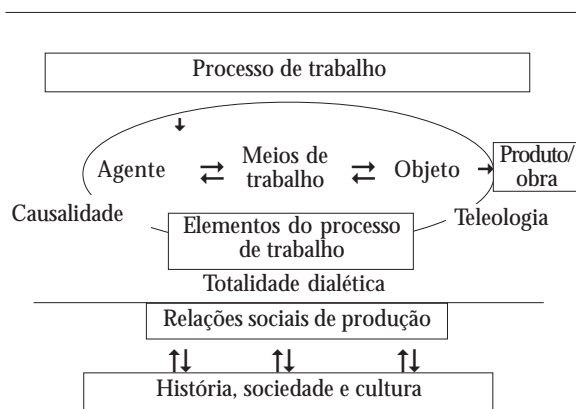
Processo de trabalho

Agente ⇄ Meios de trabalho ⇄ Objeto → Produto/obra

Causalidade

Elementos do processo de trabalho

Teleologia

Totalidade dialética

Relações sociais de produção

↑↓ ↑↓ ↑↓

História, sociedade e cultura